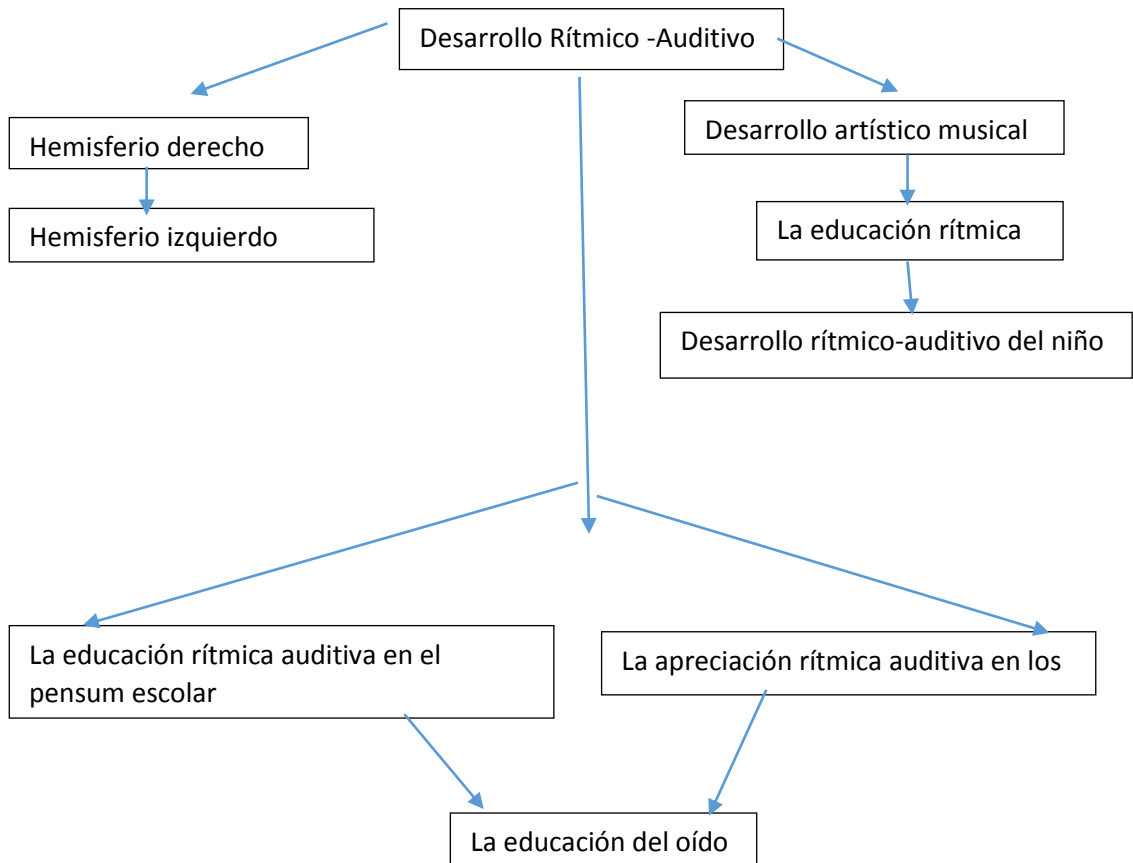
Desarrollo Rítmico -Auditivo

Hemisferio derecho

Hemisferio izquierdo

Desarrollo artístico musical

La educación rítmica

Desarrollo rítmico-auditivo del niño

La educación rítmica auditiva en el pensum escolar

La apreciación rítmica auditiva en los

La educación del oído